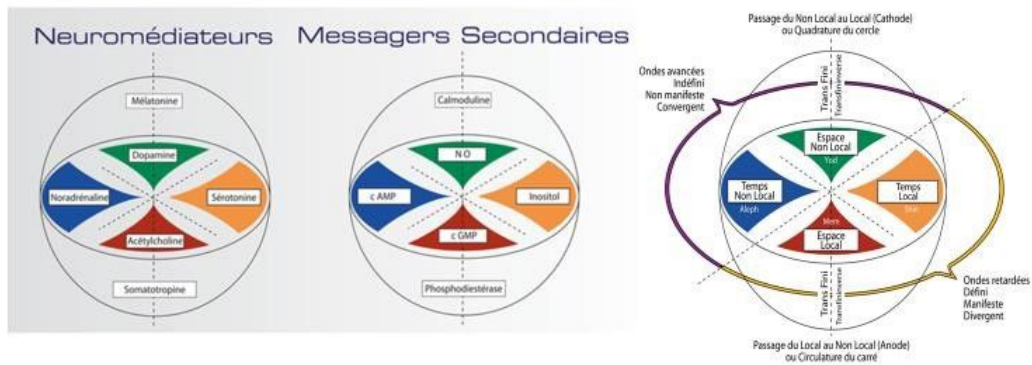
Neuromédiateurs

Mélatonine

Dopamine

Noradrénaline

Sérotonine

Acétylcholine

Somatotropine

Messagers Secondaires

Calmoduline

N O

c AMP

Inositol

c GMP

Phosphodiestérase

Passage du Non Local au Local (Cathode) ou Quadrature du cercle

Ondes avancées Indéfini Non manifeste Convergent

Trans Fini

Transfinieverse

Espace Non Local

Yod

Temps Non Local

Aleph

Temps Local

Shin

Espace Local

Mem

Trans Fini

Transfinieverse

Ondes retardées Défini Manifeste Divergent

Passage du Local au Non Local (Anode) ou Circulature du carré